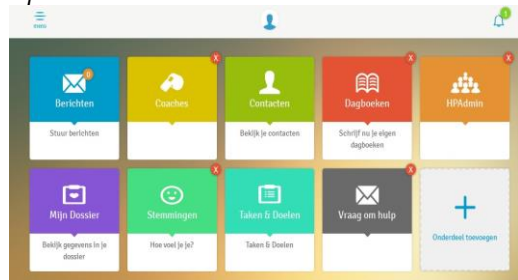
MENU

1

0
Berichten
Stuur berichten

x
Coaches

Contacten
Bekijk je contacten

x
Dagboeken
Schrijf nu je eigen dagboeken

x
HPAdmin

Mijn Dossier
Bekijk gegevens in je dossier

x
Stemmingen
Hoe voel je je?

x
Taken & Doelen
Taken & Doelen

x
Vraag om hulp

+
Onderdeel toevoegen